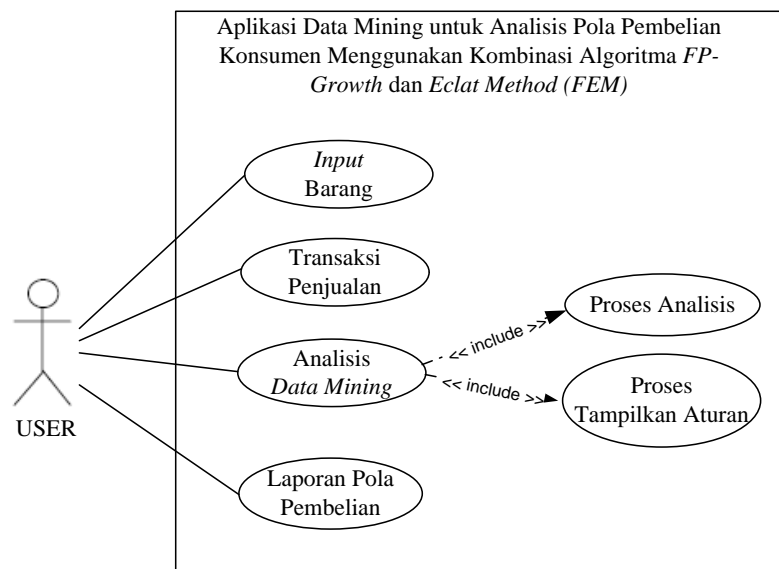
Aplikasi Data Mining untuk Analisis Pola Pembelian Konsumen Menggunakan Kombinasi Algoritma *FP-Growth* dan *Eclat Method (FEM)*

*Input* Barang

Transaksi Penjualan

Analisis *Data Mining*

Laporan Pola Pembelian

<< include >>

<< include >>

Proses Analisis

Proses Tampilkan Aturan

USER